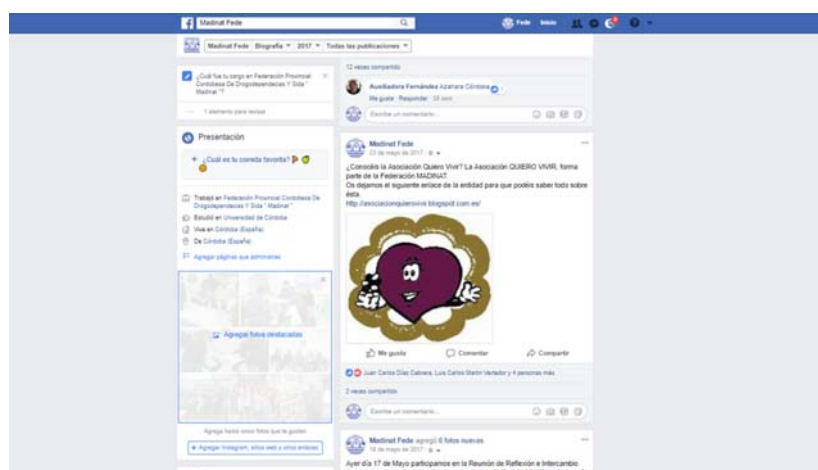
Madinat Fede

Fede Inicio

Madinat Fede | Biografía | 2017 | Todas las publicaciones

¿Cuál fue tu cargo en Federación Provincial Cordobesa De Drogodependencias Y Sida " Madinat "?

1 elemento para revisar

Presentación

+ ¿Cuál es tu comida favorita?

Trabajó en Federación Provincial Cordobesa De Drogodependencias Y Sida " Madinat "
Estudió en Universidad de Córdoba
Vive en Córdoba (España)
De Córdoba (España)

Agregar páginas que admiras

Agregar fotos destacadas

Agrega hasta nueve fotos que te gusten

+ Agregar Instagram, sitios web y otros enlaces

12 veces compartido

Auxiliadora Fernández Azahara Córdoba
Me gusta · Responder · 35 sem

Escribe un comentario...

Madinat Fede
23 de mayo de 2017

¿Conocéis la Asociación Quiero Vivir? La Asociación QUIERO VIVIR, forma parte de la Federación MADINAT.
Os dejamos el siguiente enlace de la entidad para que podáis saber todo sobre ésta.
http://asociacionquierovivir.blogspot.com.es/

Me gusta · Comentar · Compartir

Juan Carlos Díaz Cabrera, Luis Carlos Martín Vertedor y 4 personas más

2 veces compartido

Escribe un comentario...

Madinat Fede agregó 6 fotos nuevas
18 de mayo de 2017

Ayer día 17 de Mayo participamos en la Reunión de Reflexión e Intercambio